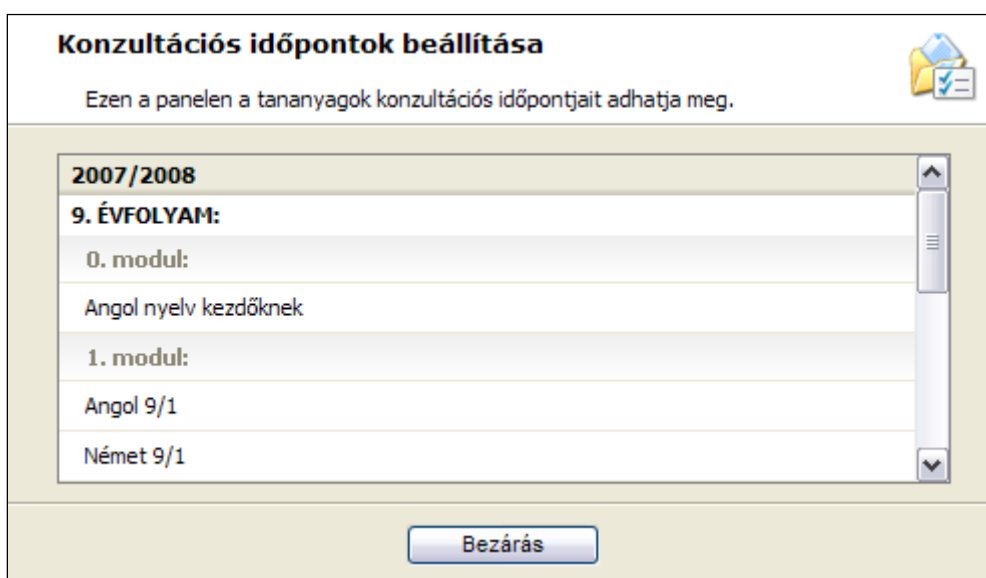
Konzultációs időpontok beállítása

Ezen a panelen a tananyagok konzultációs időpontjait adhatja meg.

2007/2008

9. ÉVFOLYAM:

0. modul:

Angol nyelv kezdőknek

1. modul:

Angol 9/1

Német 9/1

Bezárás